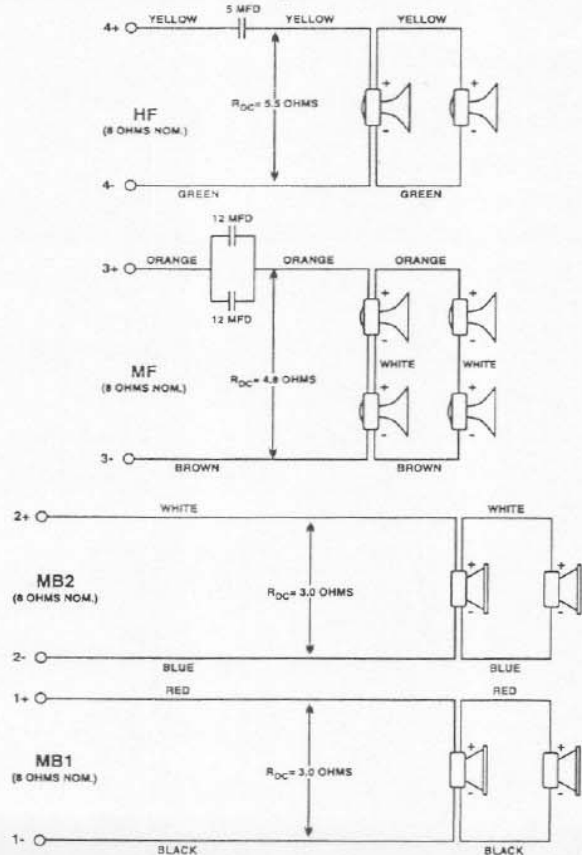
5 MFD
4+ YELLOW YELLOW YELLOW
HF
(8 OHMS NOM.)
$R_{DC}$= 5.5 OHMS
+
-
+
-
4- GREEN GREEN

12 MFD
3+ ORANGE ORANGE ORANGE
12 MFD
MF
(8 OHMS NOM.)
$R_{DC}$= 4.8 OHMS
+
-
+
-
WHITE WHITE
+
-
+
-
3- BROWN BROWN

2+ WHITE WHITE
MB2
(8 OHMS NOM.)
$R_{DC}$= 3.0 OHMS
+
-
+
-
2- BLUE BLUE

1+ RED RED
MB1
(8 OHMS NOM.)
$R_{DC}$= 3.0 OHMS
+
-
+
-
1- BLACK BLACK